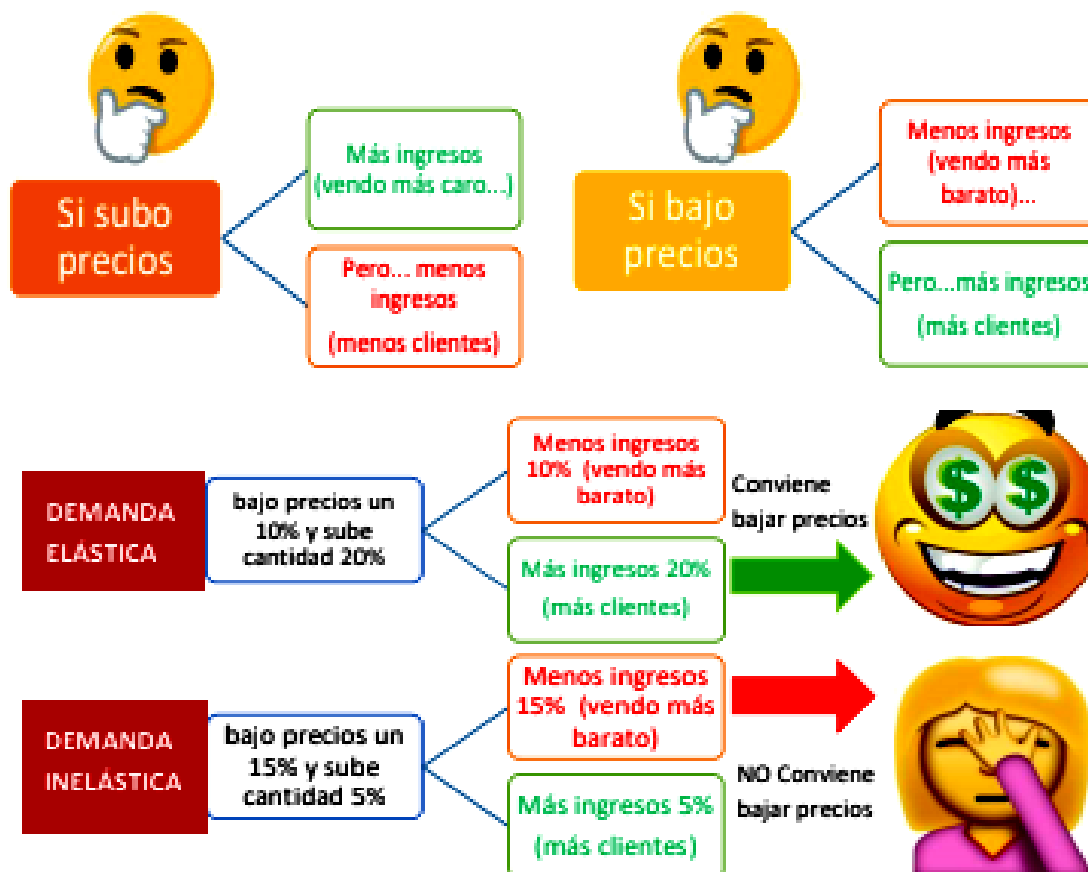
Si subo precios

Más ingresos (vendo más caro...)

Pero... menos ingresos (menos clientes)

Si bajo precios

Menos ingresos (vendo más barato)...

Pero...más ingresos (más clientes)

DEMANDA ELÁSTICA

bajo precios un 10% y sube cantidad 20%

Menos ingresos 10% (vendo más barato)

Más ingresos 20% (más clientes)

Conviene bajar precios

DEMANDA INELÁSTICA

bajo precios un 15% y sube cantidad 5%

Menos ingresos 15% (vendo más barato)

Más ingresos 5% (más clientes)

NO Conviene bajar precios